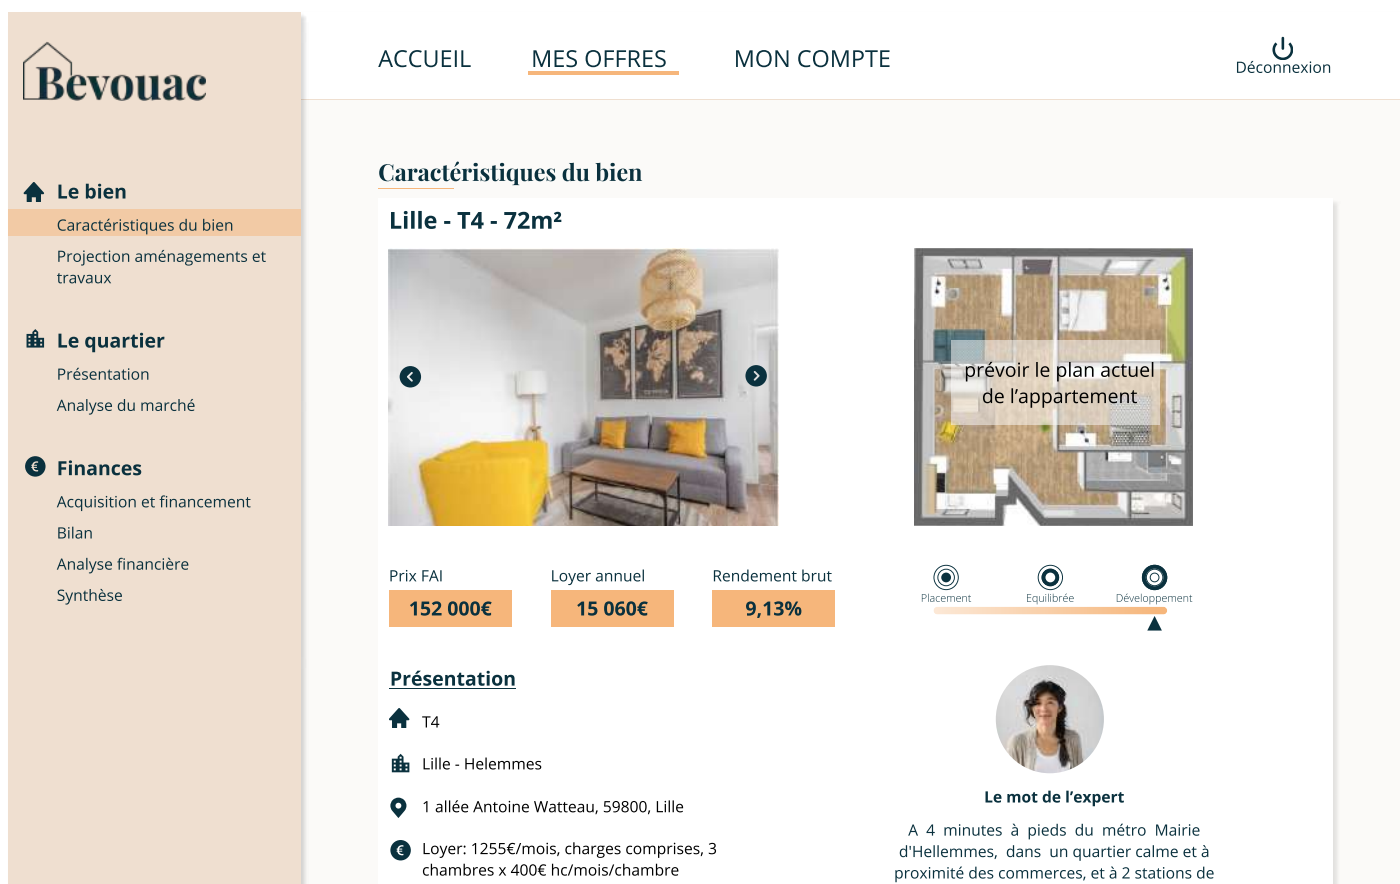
Bevouac

Le bien
Caractéristiques du bien
Projection aménagements et travaux

Le quartier
Présentation
Analyse du marché

Finances
Acquisition et financement
Bilan
Analyse financière
Synthèse

ACCUEIL MES OFFRES MON COMPTE

Déconnexion

Caractéristiques du bien

Lille - T4 - 72m²

prévoir le plan actuel de l'appartement

Prix FAI
152 000€

Loyer annuel
15 060€

Rendement brut
9,13%

Placement Equilibrée Développement

Présentation

T4

Lille - Helemmes

1 allée Antoine Watteau, 59800, Lille

Loyer: 1255€/mois, charges comprises, 3 chambres x 400€ hc/mois/chambre

Le mot de l'expert

A 4 minutes à pieds du métro Mairie d'Hellemmes, dans un quartier calme et à proximité des commerces, et à 2 stations de